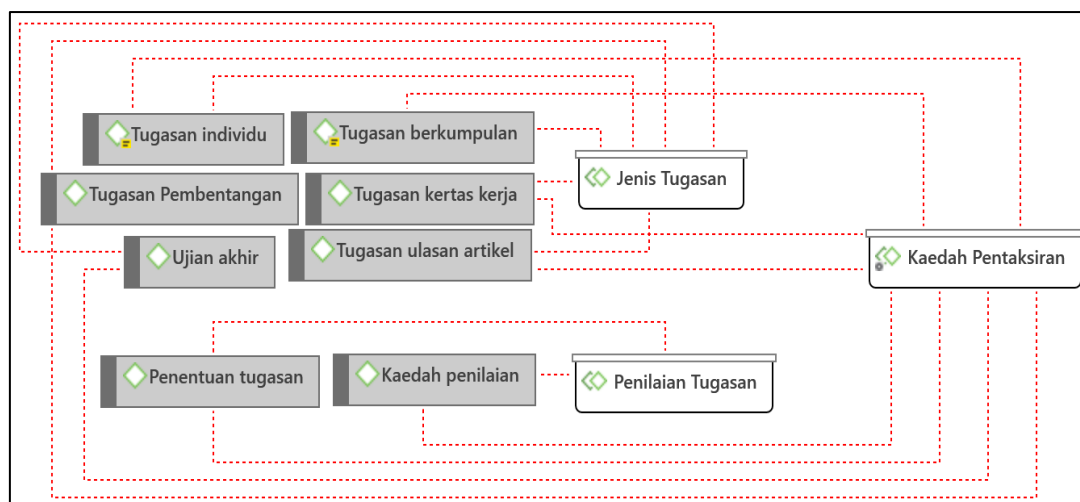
Tugasan individu

Tugasan berkumpulan

Jenis Tugasan

Tugasan Pembentangan

Tugasan kertas kerja

Ujian akhir

Tugasan ulasan artikel

Kaedah Pentaksiran

Penentuan tugasan

Kaedah penilaian

Penilaian Tugasan